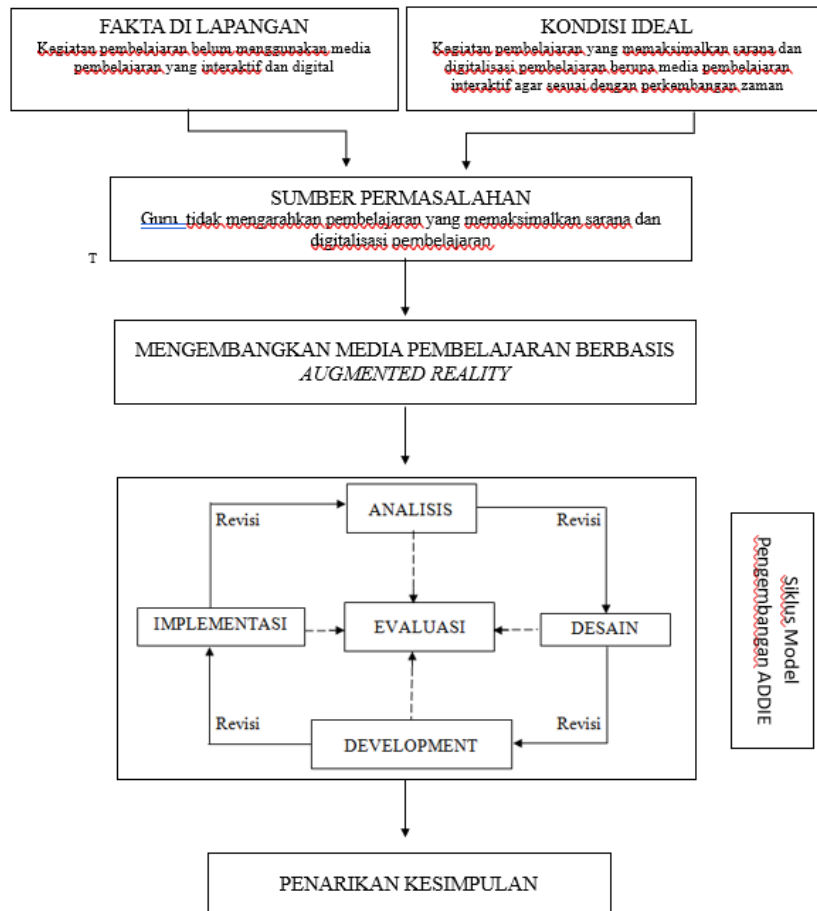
FAKTA DI LAPANGAN
Kegiatan pembelajaran belum menggunakan media pembelajaran yang interaktif dan digital

KONDISI IDEAL
Kegiatan pembelajaran yang memaksimalkan sarana dan digitalisasi pembelajaran berupa media pembelajaran interaktif agar sesuai dengan perkembangan zaman

SUMBER PERMASALAHAN
Guru tidak mengarahkan pembelajaran yang memaksimalkan sarana dan digitalisasi pembelajaran

T

MENGEMBANGKAN MEDIA PEMBELAJARAN BERBASIS *AUGMENTED REALITY*

ANALISIS

Revisi

Revisi

IMPLEMENTASI

EVALUASI

DESAIN

Revisi

Revisi

DEVELOPMENT

Siklus Model Pengembangan ADDIE

PENARIKAN KESIMPULAN